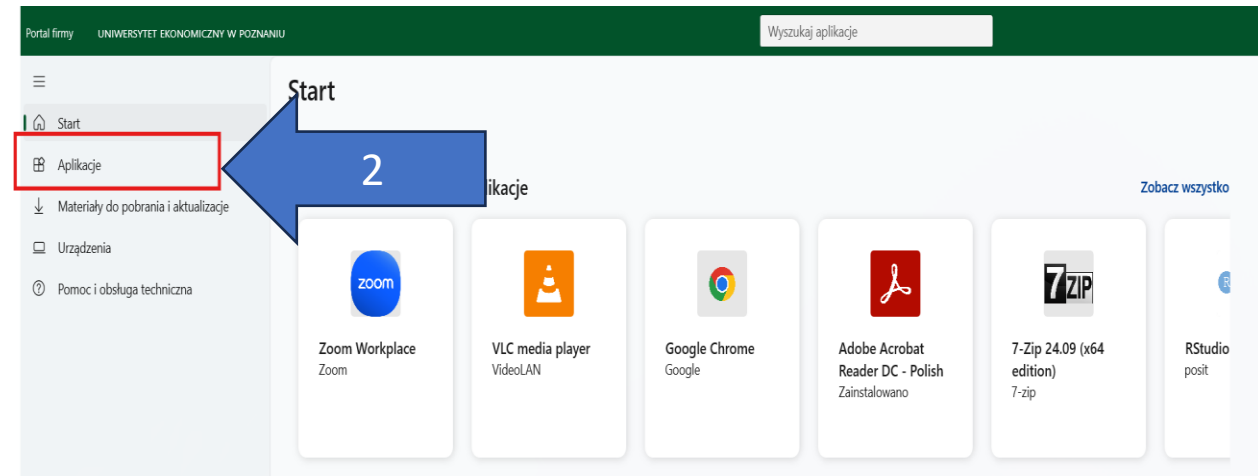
Portal firmy UNIWERSYTET EKONOMICZNY W POZNANIU

Wyszukaj aplikacje

Start

Aplikacje

Materiały do pobrania i aktualizacje

Urządzenia

Pomoc i obsługa techniczna

Start

2

likacje

Zobacz wszystko

zoom

Zoom Workplace
Zoom

VLC media player
VideoLAN

Google Chrome
Google

Adobe Acrobat Reader DC - Polish
Zainstalowano

7ZIP

7-Zip 24.09 (x64 edition)
7-zip

RStudio
posit